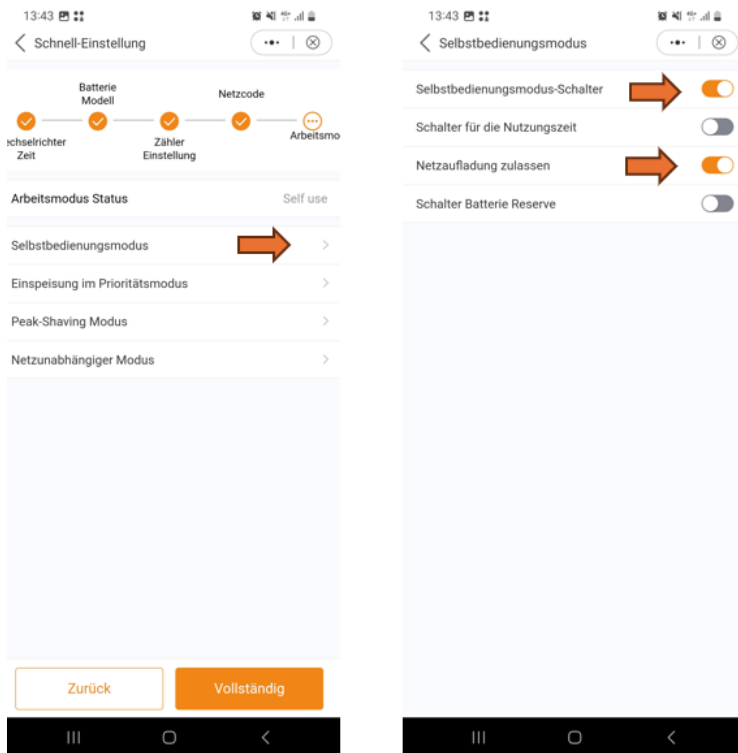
13:43

Schnell-Einstellung

Batterie Modell

Netzcode

echselrichter Zeit

Zähler Einstellung

Arbeitsmo

Arbeitsmodus Status

Self use

Selbstbedienungsmodus

Einspeisung im Prioritätsmodus

Peak-Shaving Modus

Netzunabhängiger Modus

Zurück

Vollständig

13:43

Selbstbedienungsmodus

Selbstbedienungsmodus-Schalter

Schalter für die Nutzungszeit

Netzaufladung zulassen

Schalter Batterie Reserve